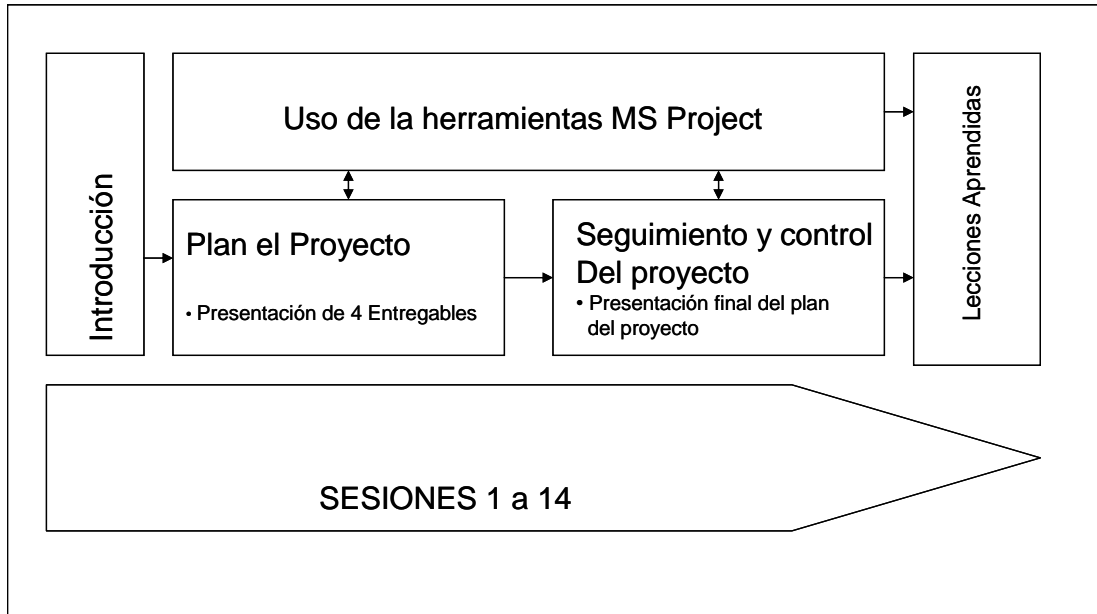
Introducción

Uso de la herramientas MS Project

Plan el Proyecto

• Presentación de 4 Entregables

Seguimiento y control Del proyecto

• Presentación final del plan del proyecto

Lecciones Aprendidas

SESIONES 1 a 14